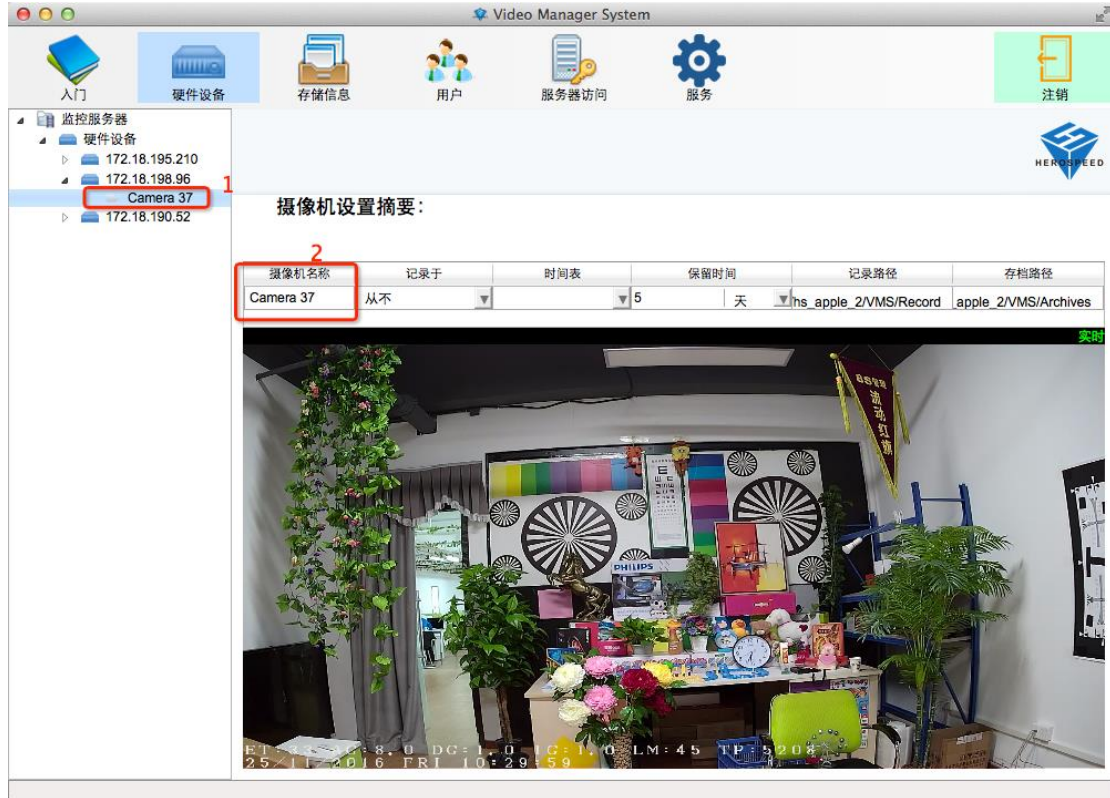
Video Manager System

入门
硬件设备
存储信息
用户
服务器访问
服务
注销

监控服务器
硬件设备
172.18.195.210
172.18.198.96
Camera 37
172.18.190.52

1

HEROSPEED

摄像机设置摘要:

2

| 摄像机名称 | 记录于 | 时间表 | 保留时间 | | 记录路径 | 存档路径 |
|---|---|---|---|---|---|---|
| Camera 37 | 从不 | | 5 | 天 | hs_apple_2/VMS/Record | apple_2/VMS/Archives |

实时

PHILIPS

ET:33 AG:8.0 DG:1.0 IG:1.0 LM:45 TP:5208
25/11/2016 FRI 10:29:59